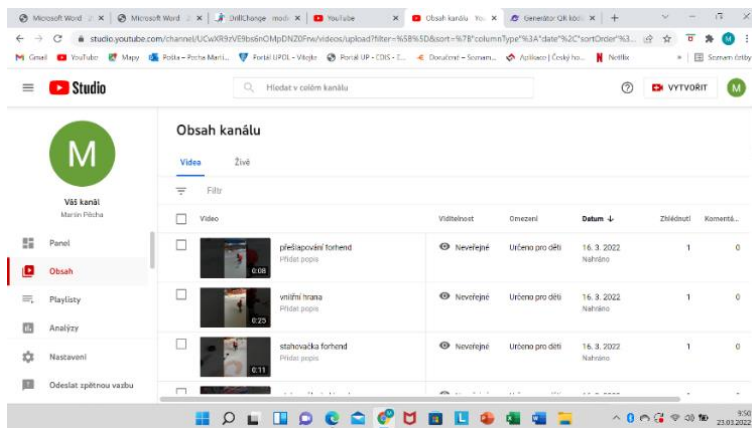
Microsoft Word × | Microsoft Word × | DrillChange mod × | YouTube × | Obsah kanálu You × | Generátor QR kódů × | +

studio.youtube.com/channel/UCwXR9zVE9bs6nOMpDNZ0Fnw/videos/upload?filter=%5B%5D&sort=%7B"columnType"%3A"date"%2C"sortOrder"%3...

Gmail | YouTube | Mapy | Pošta – Pocha Marti... | Portál UPOL - Vítejte | Portál UP - CDIS - I... | Dokument – Seznam... | Aplikace | Český ho... | Netflix | » | Seznam četby

Studio | Hledat v celém kanálu | VYTVOŘIT | M

M
Váš kanál
Martin Pěcha

Panel
Obsah
Playlisty
Analýzy
Nastavení
Odeslat zpětnou vazbu

Obsah kanálu

Videa | Živě

Filtr

| Video | Viditelnost | Omezení | Datum ↓ | Zhlédnutí | Komentá... |
|---|---|---|---|---|---|
| 0:08 přešlapování forhend Přidat popis | Neveřejné | Určeno pro děti | 16. 3. 2022 Nahráno | 1 | 0 |
| 0:25 vnitřní hrana Přidat popis | Neveřejné | Určeno pro děti | 16. 3. 2022 Nahráno | 1 | 0 |
| 0:11 stahovačka forhend Přidat popis | Neveřejné | Určeno pro děti | 16. 3. 2022 Nahráno | 1 | 0 |

9:50
23.03.2022